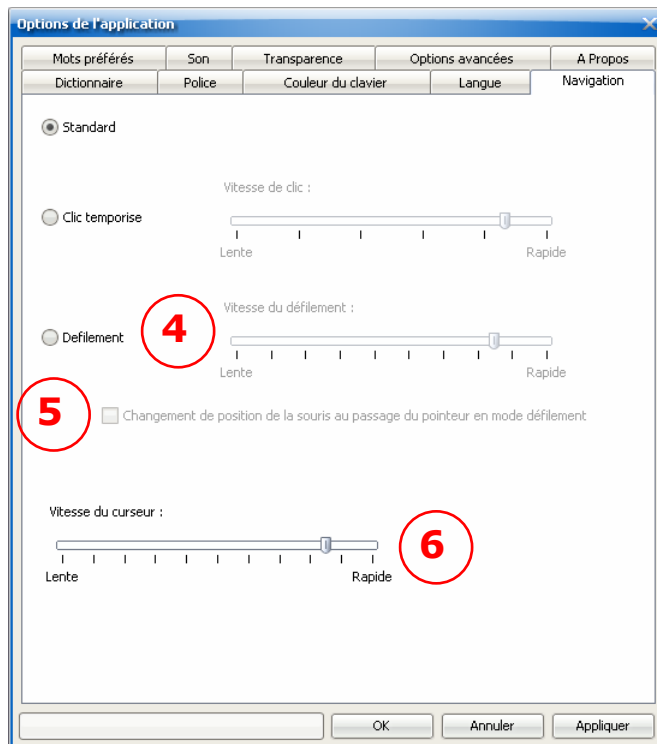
Options de l'application

Mots préférés | Son | Transparence | Options avancées | A Propos
Dictionnaire | Police | Couleur du clavier | Langue | Navigation

Standard

Vitesse de clic :

Clic temporise

Lente Rapide

Vitesse du défilement :

4

Defilement

Lente Rapide

5

Changement de position de la souris au passage du pointeur en mode défilement

Vitesse du curseur :

6

Lente Rapide

OK Annuler Appliquer